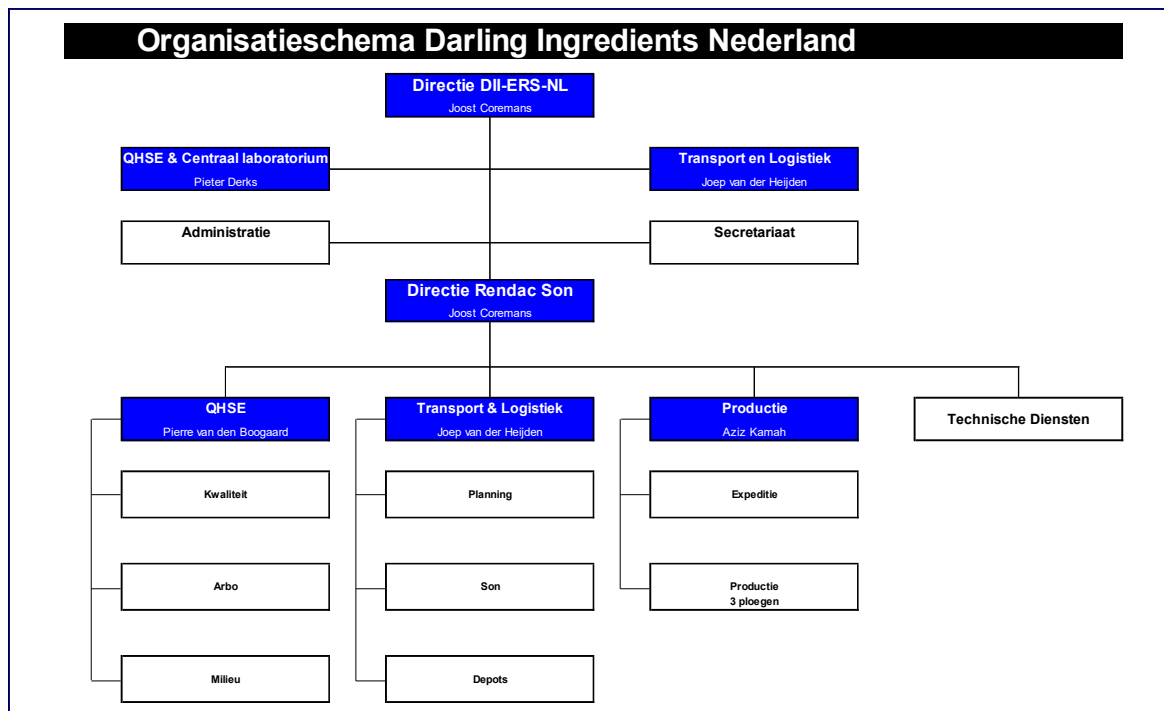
Organisatieschema Darling Ingredients Nederland

Directie DII-ERS-NL
Joost Coremans

QHSE & Centraal laboratorium
Pieter Derks

Transport en Logistiek
Joep van der Heijden

Administratie

Secretariaat

Directie Rendac Son
Joost Coremans

QHSE
Pierre van den Boogaard

Transport & Logistiek
Joep van der Heijden

Productie
Aziz Kamah

Technische Diensten

Kwaliteit

Arbo

Milieu

Planning

Son

Depots

Expeditie

Productie
3 ploegen